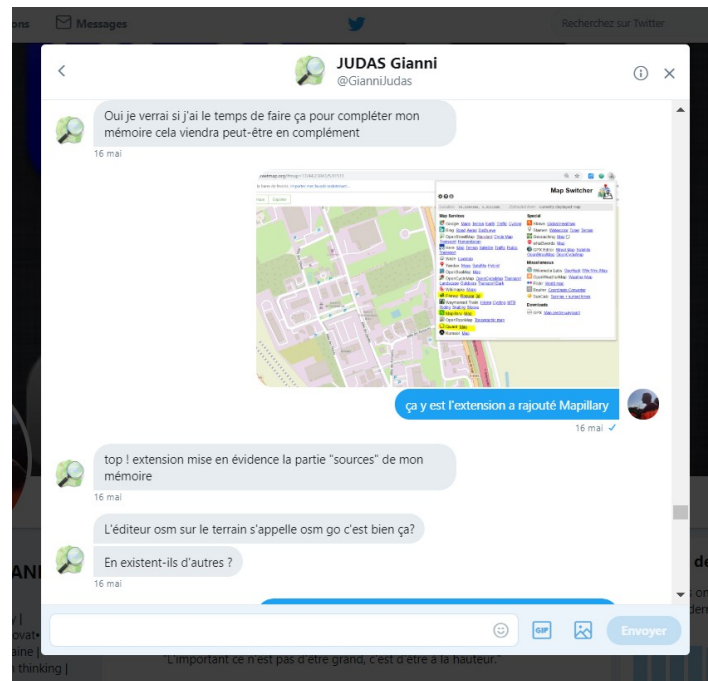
ons Messages Recherchez sur Twitter

JUDAS Gianni
@GianniJudas

Oui je verrai si j'ai le temps de faire ça pour compléter mon mémoire cela viendra peut-être en complément

16 mai

Map Switcher

ça y est l'extension a rajouté Mapillary

16 mai

top ! extension mise en évidence la partie "sources" de mon mémoire

16 mai

L'éditeur osm sur le terrain s'appelle osm go c'est bien ça?

En existent-ils d'autres ?

16 mai

GIF

Envoyer

"L'important ce n'est pas d'être grand, c'est d'être à la hauteur."

thinking |